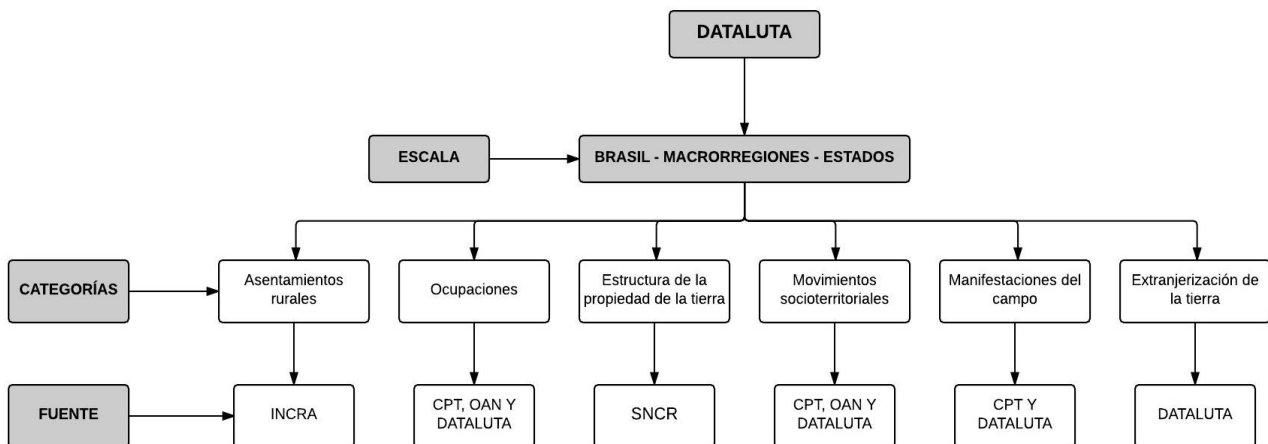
DATALUTA

ESCALA

BRASIL - MACRORREGIONES - ESTADOS

CATEGORÍAS

Asentamientos rurales

Ocupaciones

Estructura de la propiedad de la tierra

Movimientos socioterritoriales

Manifestaciones del campo

Extranjerización de la tierra

FUENTE

INCRA

CPT, OAN Y DATALUTA

SNCR

CPT, OAN Y DATALUTA

CPT Y DATALUTA

DATALUTA